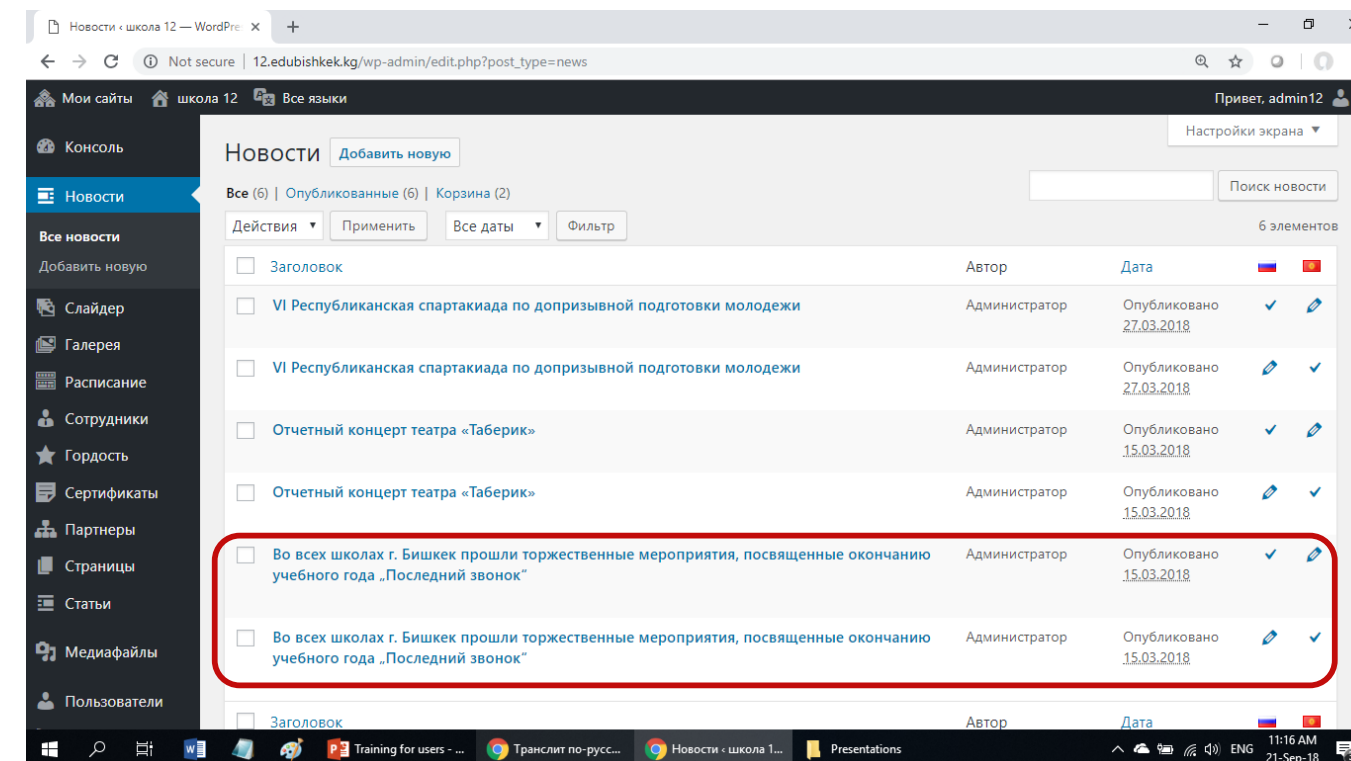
Новости ‹ школа 12 — WordPre ×  +

Not secure | 12.edubishkek.kg/wp-admin/edit.php?post_type=news

Мои сайты  школа 12  Все языки  Привет, admin12

Консоль
Новости
Все новости
Добавить новую
Слайдер
Галерея
Расписание
Сотрудники
Гордость
Сертификаты
Партнеры
Страницы
Статьи
Медиафайлы
Пользователи

Настройки экрана ▼

Новости Добавить новую

Все (6) | Опубликованные (6) | Корзина (2)

Поиск новости

Действия ▾ Применить  Все даты ▾ Фильтр

6 элементов

| Заголовок | Автор | Дата | | |
|---|---|---|---|---|
| VI Республиканская спартакиада по допризывной подготовки молодежи | Администратор | Опубликовано 27.03.2018 | | |
| VI Республиканская спартакиада по допризывной подготовки молодежи | Администратор | Опубликовано 27.03.2018 | | |
| Отчетный концерт театра «Таберик» | Администратор | Опубликовано 15.03.2018 | | |
| Отчетный концерт театра «Таберик» | Администратор | Опубликовано 15.03.2018 | | |
| Во всех школах г. Бишкек прошли торжественные мероприятия, посвященные окончанию учебного года „Последний звонок" | Администратор | Опубликовано 15.03.2018 | | |
| Во всех школах г. Бишкек прошли торжественные мероприятия, посвященные окончанию учебного года „Последний звонок" | Администратор | Опубликовано 15.03.2018 | | |
| Заголовок | Автор | Дата | | |

Training for users - ...  Транслит по-русс...  Новости ‹ школа 1...  Presentations  ENG  11:16 AM 21-Sep-18